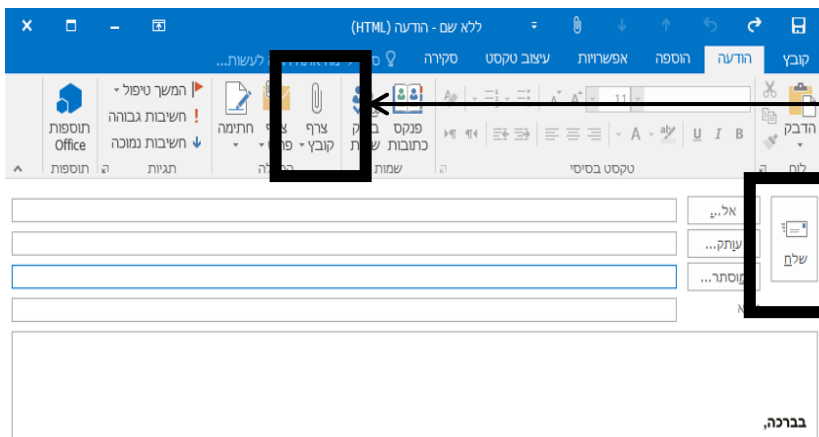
ללא שם - הודעה (HTML)

קובץ הודעה הוספה אפשרויות עיצוב טקסט סקירה ...לעשות

הדבק
לוח
טקסט בסיסי
פנקס כתובות
בדוק שמות
שמות
צרף קובץ
צרף פריט
חתימה
המשך טיפול
חשיבות גבוהה
חשיבות נמוכה
תגיות
תוספות Office
תוספות

שלח
אל...
עותק...
עותק מוסתר...
נושא

בברכה,